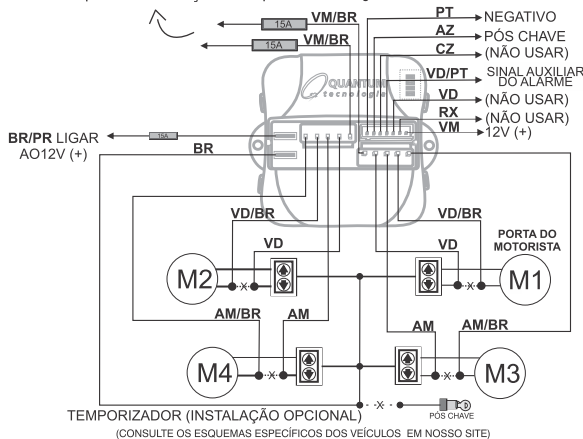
15A VM/BR
15A VM/BR
PT NEGATIVO
AZ PÓS CHAVE
CZ (NÃO USAR)
VD/PT SINAL AUXILIAR DO ALARME
VD (NÃO USAR)
RX (NÃO USAR)
VM 12V (+)
QUANTUM tecnologia
BR/PR LIGAR AO12V (+)
15A
BR
VD/BR
VD/BR
PORTA DO MOTORISTA
VD
VD
M2
M1
AM/BR
AM
AM
AM/BR
M4
M3
TEMPORIZADOR (INSTALAÇÃO OPCIONAL)
PÓS CHAVE
(CONSULTE OS ESQUEMAS ESPECÍFICOS DOS VEÍCULOS EM NOSSO SITE)